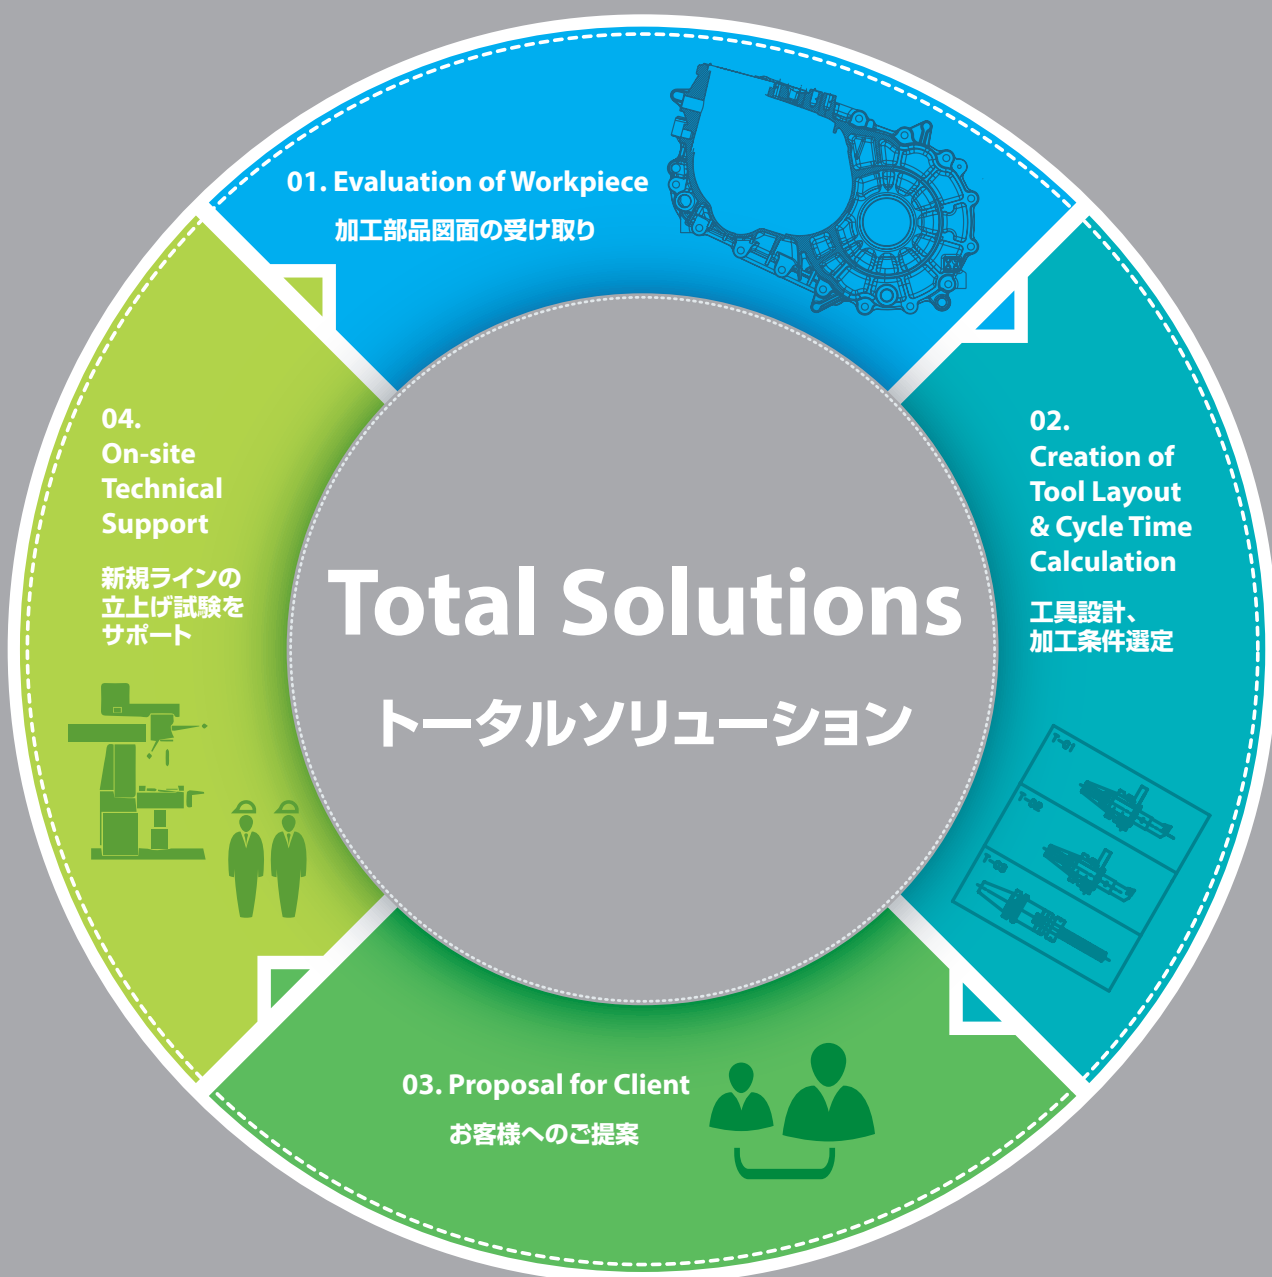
01. Evaluation of Workpiece
加工部品図面の受け取り

02.
Creation of Tool Layout & Cycle Time Calculation
工具設計、加工条件選定

T-01
T-02
T-03

03. Proposal for Client
お客様へのご提案

04.
On-site Technical Support
新規ラインの立上げ試験をサポート

Total Solutions
トータルソリューション